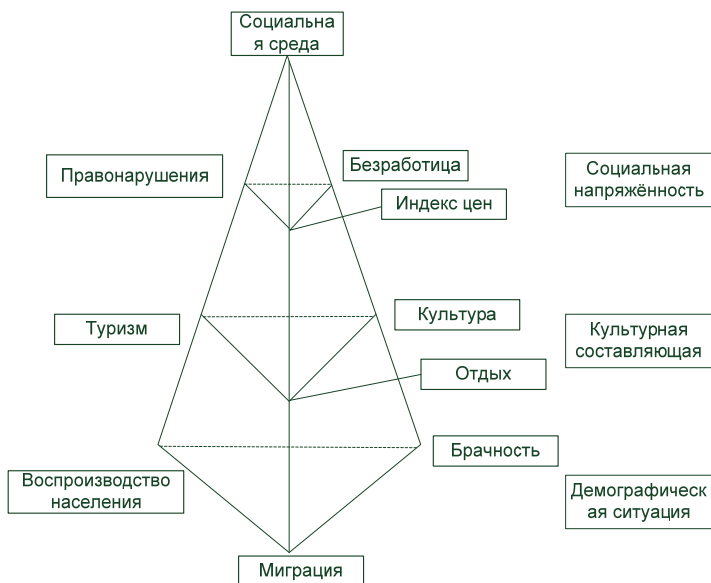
Социальна я среда

Правонарушения

Безработица

Социальная напряжённость

Индекс цен

Туризм

Культура

Культурная составляющая

Отдых

Брачность

Воспроизводство населения

Демографическ ая ситуация

Миграция